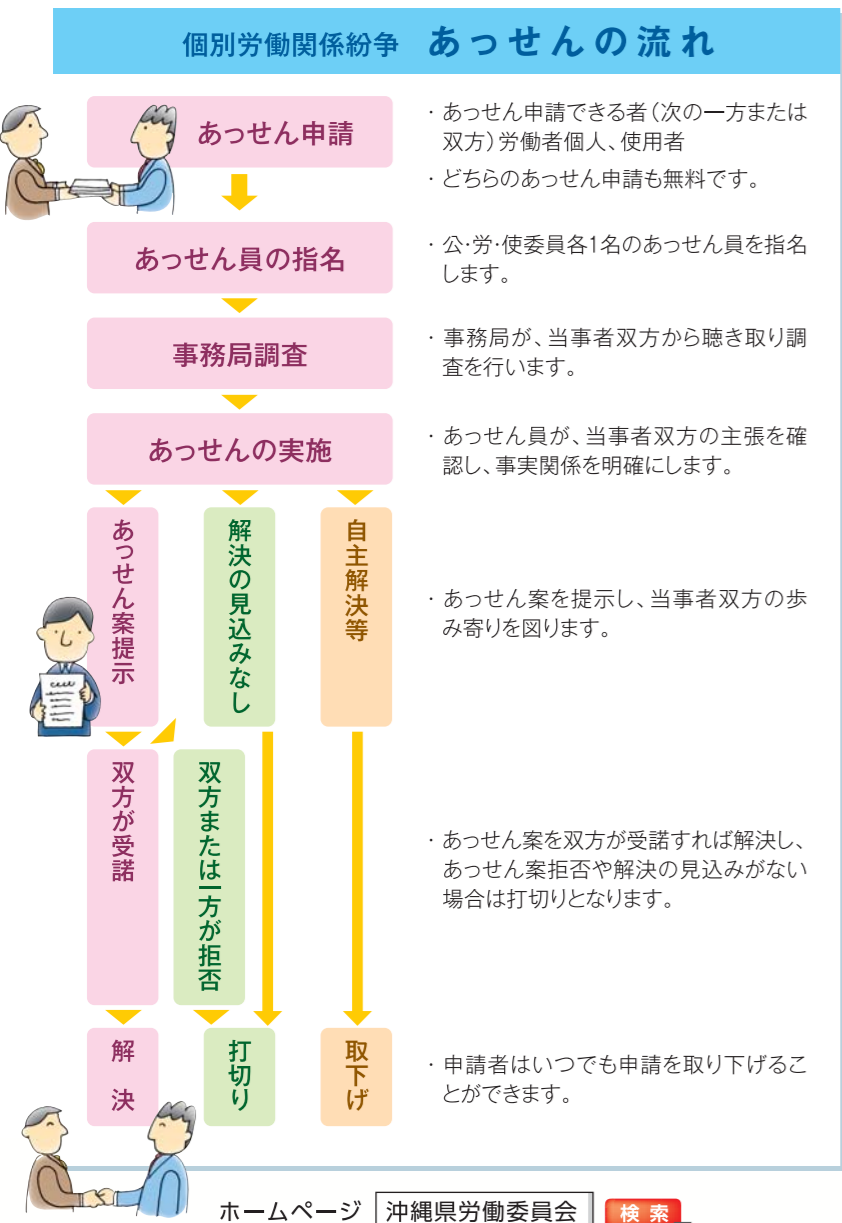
個別労働関係紛争　あっせんの流れ

あっせん申請

・あっせん申請できる者（次の一方または双方）労働者個人、使用者

・どちらのあっせん申請も無料です。

あっせん員の指名

・公･労･使委員各1名のあっせん員を指名します。

事務局調査

・事務局が、当事者双方から聴き取り調査を行います。

あっせんの実施

・あっせん員が、当事者双方の主張を確認し、事実関係を明確にします。

あっせん案提示

解決の見込みなし

自主解決等

・あっせん案を提示し、当事者双方の歩み寄りを図ります。

双方が受諾

双方または一方が拒否

・あっせん案を双方が受諾すれば解決し、あっせん案拒否や解決の見込みがない場合は打切りとなります。

解決

打切り

取下げ

・申請者はいつでも申請を取り下げることができます。

ホームページ　沖縄県労働委員会　検索